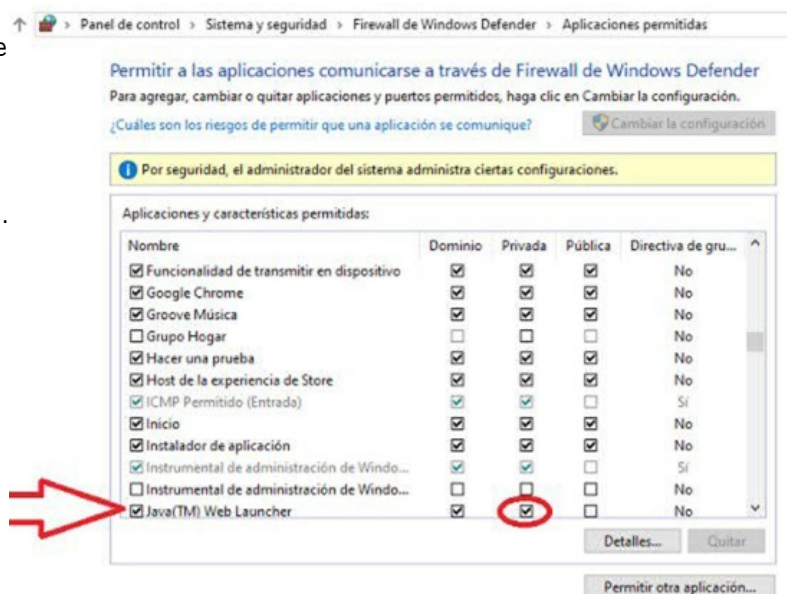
Panel de control > Sistema y seguridad > Firewall de Windows Defender > Aplicaciones permitidas

Permitir a las aplicaciones comunicarse a través de Firewall de Windows Defender

Para agregar, cambiar o quitar aplicaciones y puertos permitidos, haga clic en Cambiar la configuración.

¿Cuáles son los riesgos de permitir que una aplicación se comunique?

Cambiar la configuración

Por seguridad, el administrador del sistema administra ciertas configuraciones.

Aplicaciones y características permitidas:

| Nombre | Dominio | Privada | Pública | Directiva de gru... |
|---|---|---|---|---|
| ☑ Funcionalidad de transmitir en dispositivo | ☑ | ☑ | ☑ | No |
| ☑ Google Chrome | ☑ | ☑ | ☑ | No |
| ☑ Groove Música | ☑ | ☑ | ☑ | No |
| ☐ Grupo Hogar | ☐ | ☐ | ☐ | No |
| ☑ Hacer una prueba | ☑ | ☑ | ☑ | No |
| ☑ Host de la experiencia de Store | ☑ | ☑ | ☑ | No |
| ☑ ICMP Permitido (Entrada) | ☑ | ☑ | ☐ | Sí |
| ☑ Inicio | ☑ | ☑ | ☑ | No |
| ☑ Instalador de aplicación | ☑ | ☑ | ☑ | No |
| ☑ Instrumental de administración de Windo... | ☑ | ☑ | ☐ | Sí |
| ☐ Instrumental de administración de Windo... | ☐ | ☐ | ☐ | No |
| ☑ Java(TM) Web Launcher | ☑ | ☑ | ☐ | No |

Detalles... Quitar

Permitir otra aplicación...